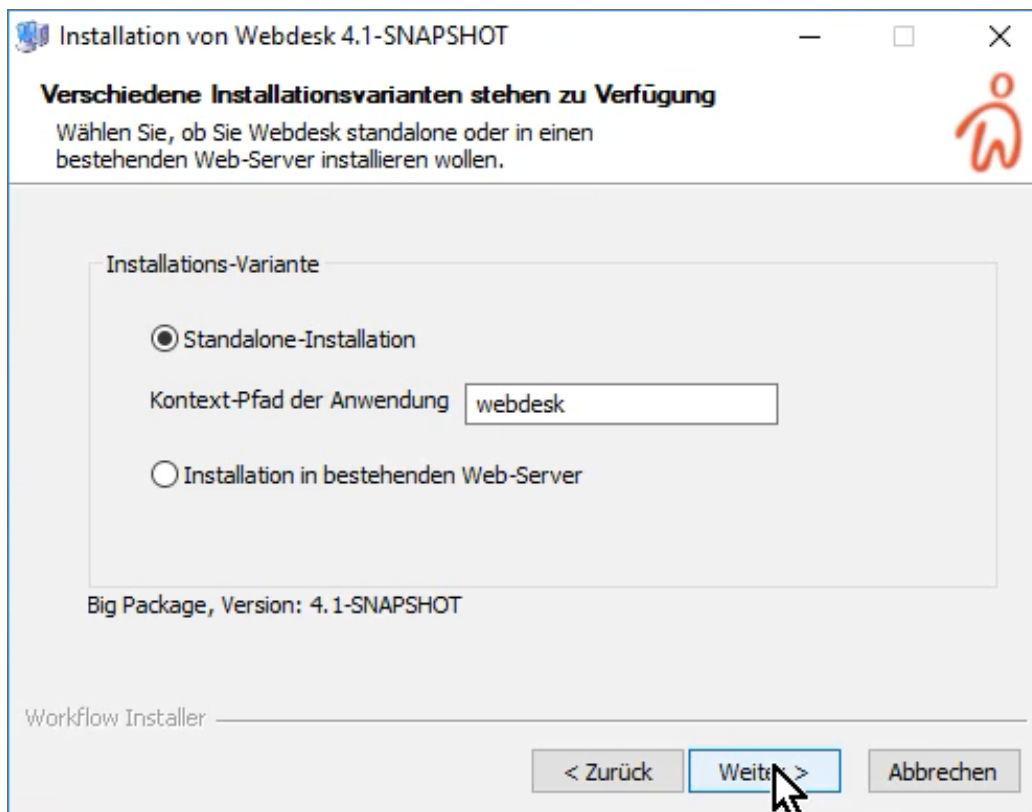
Installation von Webdesk 4.1-SNAPSHOT

Verschiedene Installationsvarianten stehen zu Verfügung
Wählen Sie, ob Sie Webdesk standalone oder in einen bestehenden Web-Server installieren wollen.

Installations-Variante

Standalone-Installation

Kontext-Pfad der Anwendung webdesk

Installation in bestehenden Web-Server

Big Package, Version: 4.1-SNAPSHOT

Workflow Installer

< Zurück Weiter > Abbrechen